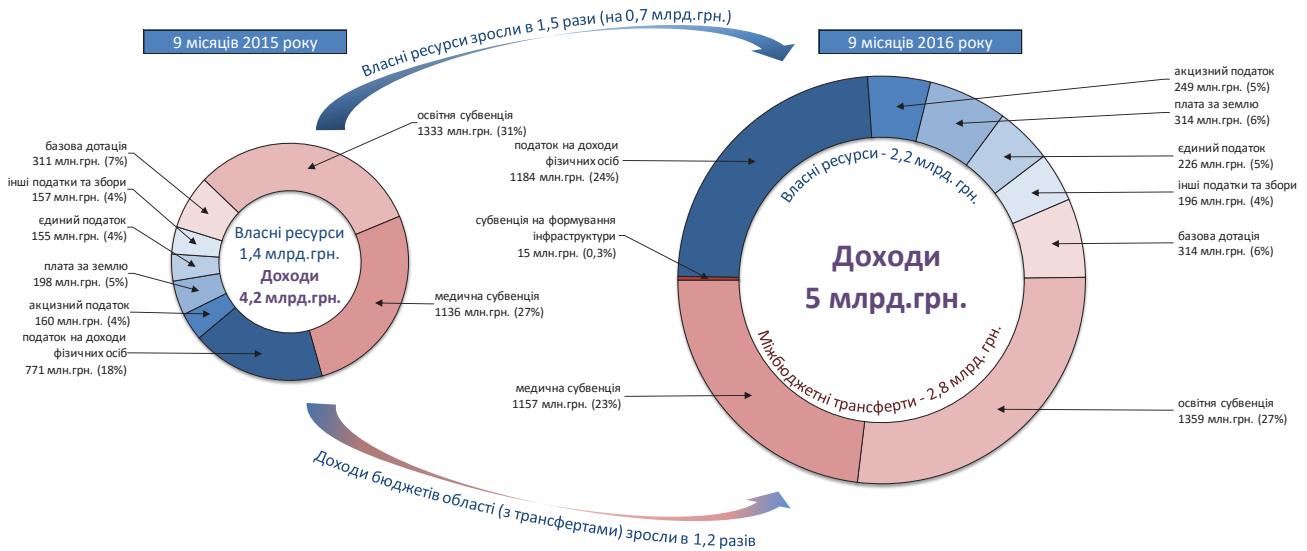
9 місяців 2015 року

Власні ресурси зросли в 1,5 рази (на 0,7 млрд.грн.)

9 місяців 2016 року

освітня субвенція
1333 млн.грн. (31%)

базова дотація
311 млн.грн. (7%)

інші податки та збори
157 млн.грн. (4%)

єдиний податок
155 млн.грн. (4%)

плата за землю
198 млн.грн. (5%)

акцизний податок
160 млн.грн. (4%)

податок на доходи фізичних осіб
771 млн.грн. (18%)

Власні ресурси
1,4 млрд.грн.
Доходи
4,2 млрд.грн.

медична субвенція
1136 млн.грн. (27%)

податок на доходи фізичних осіб
1184 млн.грн. (24%)

субвенція на формування інфраструктури
15 млн.грн. (0,3%)

медична субвенція
1157 млн.грн. (23%)

Власні ресурси - 2,2 млрд. грн.

Доходи
5 млрд.грн.

Міжбюджетні трансферти - 2,8 млрд. грн.

акцизний податок
249 млн.грн. (5%)

плата за землю
314 млн.грн. (6%)

єдиний податок
226 млн.грн. (5%)

інші податки та збори
196 млн.грн. (4%)

базова дотація
314 млн.грн. (6%)

освітня субвенція
1359 млн.грн. (27%)

Доходи бюджетів області (з трансфертами) зросли в 1,2 разів